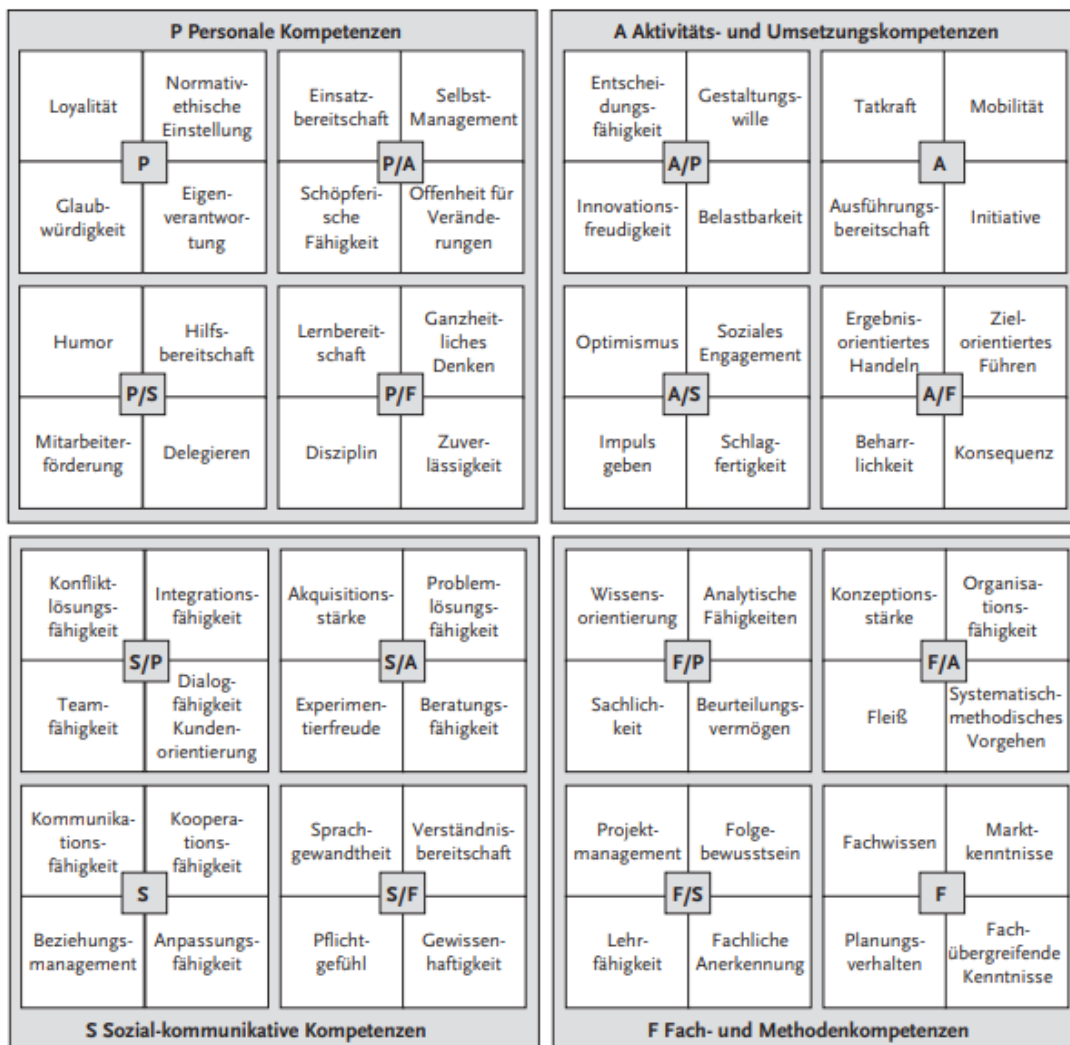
P Personale Kompetenzen

Loyalität
Normativ-ethische Einstellung
P
Glaubwürdigkeit
Eigenverantwortung

Einsatzbereitschaft
Selbst-Management
P/A
Schöpferische Fähigkeit
Offenheit für Veränderungen

Humor
Hilfsbereitschaft
P/S
Mitarbeiterförderung
Delegieren

Lernbereitschaft
Ganzheitliches Denken
P/F
Disziplin
Zuverlässigkeit

A Aktivitäts- und Umsetzungskompetenzen

Entscheidungsfähigkeit
Gestaltungswille
A/P
Innovationsfreudigkeit
Belastbarkeit

Tatkraft
Mobilität
A
Ausführungsbereitschaft
Initiative

Optimismus
Soziales Engagement
A/S
Impuls geben
Schlagfertigkeit

Ergebnisorientiertes Handeln
Zielorientiertes Führen
A/F
Beharrlichkeit
Konsequenz

Konfliktlösungsfähigkeit
Integrationsfähigkeit
S/P
Teamfähigkeit
Dialogfähigkeit Kundenorientierung

Akquisitionsstärke
Problemlösungsfähigkeit
S/A
Experimentierfreude
Beratungsfähigkeit

Kommunikationsfähigkeit
Kooperationsfähigkeit
S
Beziehungsmanagement
Anpassungsfähigkeit

Sprachgewandtheit
Verständnisbereitschaft
S/F
Pflichtgefühl
Gewissenhaftigkeit

S Sozial-kommunikative Kompetenzen

Wissensorientierung
Analytische Fähigkeiten
F/P
Sachlichkeit
Beurteilungsvermögen

Konzeptionsstärke
Organisationsfähigkeit
F/A
Fleiß
Systematisch-methodisches Vorgehen

Projektmanagement
Folgebewusstsein
F/S
Lehrfähigkeit
Fachliche Anerkennung

Fachwissen
Marktkenntnisse
F
Planungsverhalten
Fachübergreifende Kenntnisse

F Fach- und Methodenkompetenzen